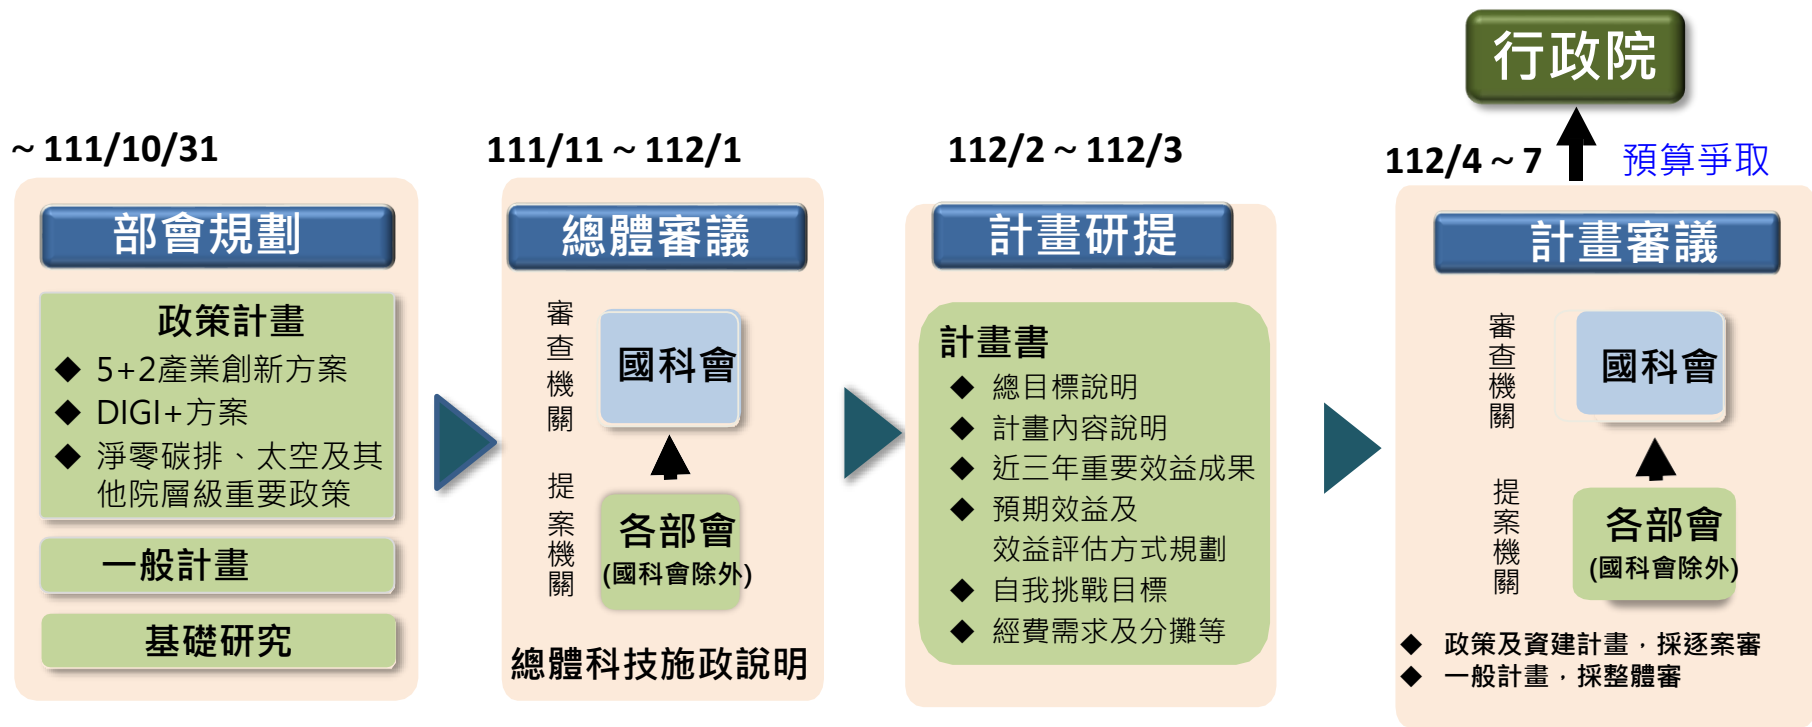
行政院

~ 111/10/31

部會規劃

政策計畫
◆ 5+2產業創新方案
◆ DIGI+方案
◆ 淨零碳排、太空及其他院層級重要政策

一般計畫

基礎研究

111/11 ~ 112/1

總體審議

審查機關

國科會

提案機關

各部會
(國科會除外)

總體科技施政說明

112/2 ~ 112/3

計畫研提

計畫書
◆ 總目標說明
◆ 計畫內容說明
◆ 近三年重要效益成果
◆ 預期效益及效益評估方式規劃
◆ 自我挑戰目標
◆ 經費需求及分攤等

112/4 ~ 7

預算爭取

計畫審議

審查機關

國科會

提案機關

各部會
(國科會除外)

◆ 政策及資建計畫，採逐案審
◆ 一般計畫，採整體審